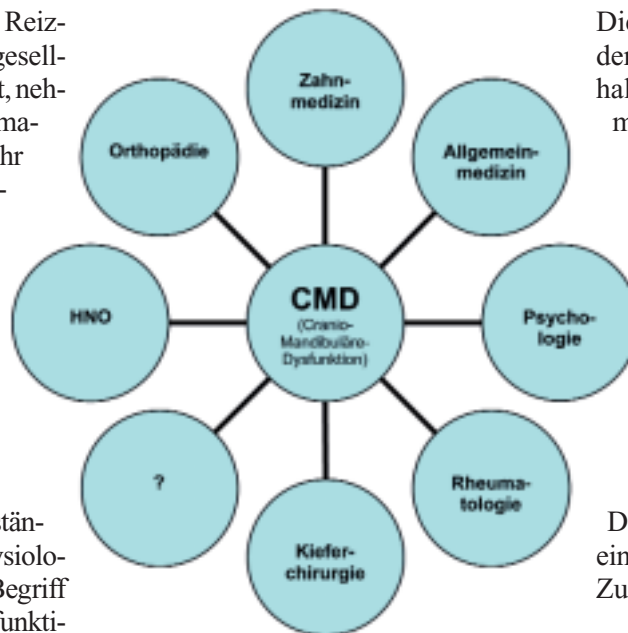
Reiz- gesell- t, neh- ma- hr -

Zahnmedizin

Orthopädie

Allgemeinmedizin

HNO

CMD
(Cranio-Mandibuläre-Dysfunktion)

Psychologie

?

Rheumatologie

Kieferchirurgie

Di der hal m

stän- ysiolo- Begriff funkti-

D ein Zu